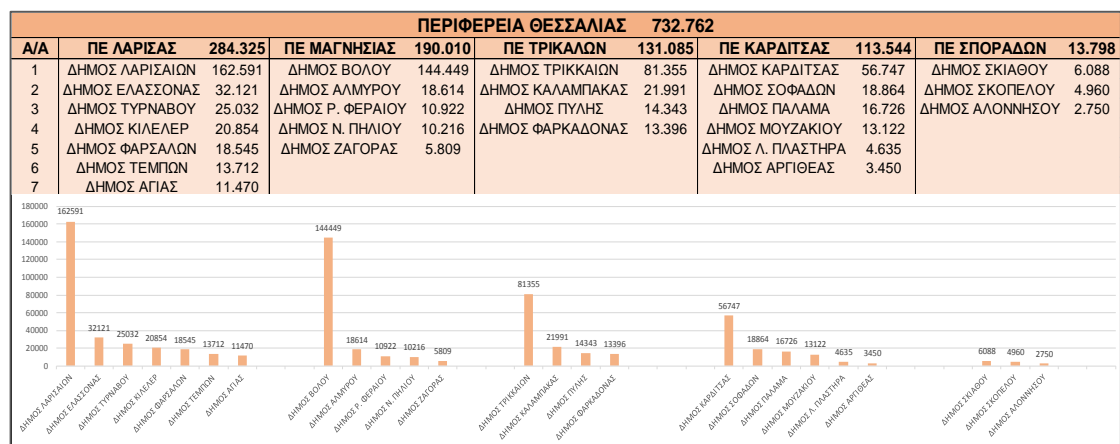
ΠΕΡΙΦΕΡΕΙΑ ΘΕΣΣΑΛΙΑΣ 732.762

| Α/Α | ΠΕ ΛΑΡΙΣΑΣ | 284.325 | ΠΕ ΜΑΓΝΗΣΙΑΣ | 190.010 | ΠΕ ΤΡΙΚΑΛΩΝ | 131.085 | ΠΕ ΚΑΡΔΙΤΣΑΣ | 113.544 | ΠΕ ΣΠΟΡΑΔΩΝ | 13.798 |
|---|---|---|---|---|---|---|---|---|---|---|
| 1 | ΔΗΜΟΣ ΛΑΡΙΣΑΙΩΝ | 162.591 | ΔΗΜΟΣ ΒΟΛΟΥ | 144.449 | ΔΗΜΟΣ ΤΡΙΚΚΑΙΩΝ | 81.355 | ΔΗΜΟΣ ΚΑΡΔΙΤΣΑΣ | 56.747 | ΔΗΜΟΣ ΣΚΙΑΘΟΥ | 6.088 |
| 2 | ΔΗΜΟΣ ΕΛΑΣΣΟΝΑΣ | 32.121 | ΔΗΜΟΣ ΑΛΜΥΡΟΥ | 18.614 | ΔΗΜΟΣ ΚΑΛΑΜΠΑΚΑΣ | 21.991 | ΔΗΜΟΣ ΣΟΦΑΔΩΝ | 18.864 | ΔΗΜΟΣ ΣΚΟΠΕΛΟΥ | 4.960 |
| 3 | ΔΗΜΟΣ ΤΥΡΝΑΒΟΥ | 25.032 | ΔΗΜΟΣ Ρ. ΦΕΡΑΙΟΥ | 10.922 | ΔΗΜΟΣ ΠΥΛΗΣ | 14.343 | ΔΗΜΟΣ ΠΑΛΑΜΑ | 16.726 | ΔΗΜΟΣ ΑΛΟΝΝΗΣΟΥ | 2.750 |
| 4 | ΔΗΜΟΣ ΚΙΛΕΛΕΡ | 20.854 | ΔΗΜΟΣ Ν. ΠΗΛΙΟΥ | 10.216 | ΔΗΜΟΣ ΦΑΡΚΑΔΟΝΑΣ | 13.396 | ΔΗΜΟΣ ΜΟΥΖΑΚΙΟΥ | 13.122 | | |
| 5 | ΔΗΜΟΣ ΦΑΡΣΑΛΩΝ | 18.545 | ΔΗΜΟΣ ΖΑΓΟΡΑΣ | 5.809 | | | ΔΗΜΟΣ Λ. ΠΛΑΣΤΗΡΑ | 4.635 | | |
| 6 | ΔΗΜΟΣ ΤΕΜΠΩΝ | 13.712 | | | | | ΔΗΜΟΣ ΑΡΓΙΘΕΑΣ | 3.450 | | |
| 7 | ΔΗΜΟΣ ΑΓΙΑΣ | 11.470 | | | | | | | | |

180000
160000
140000
120000
100000
80000
60000
40000
20000
0

162591 32121 25032 20854 18545 13712 11470 144449 18614 10922 10216 5809 81355 21991 14343 13396 56747 18864 16726 13122 4635 3450 6088 4960 2750

ΔΗΜΟΣ ΛΑΡΙΣΑΙΩΝ ΔΗΜΟΣ ΕΛΑΣΣΟΝΑΣ ΔΗΜΟΣ ΤΥΡΝΑΒΟΥ ΔΗΜΟΣ ΚΙΛΕΛΕΡ ΔΗΜΟΣ ΦΑΡΣΑΛΩΝ ΔΗΜΟΣ ΤΕΜΠΩΝ ΔΗΜΟΣ ΑΓΙΑΣ ΔΗΜΟΣ ΒΟΛΟΥ ΔΗΜΟΣ ΑΛΜΥΡΟΥ ΔΗΜΟΣ Ρ. ΦΕΡΑΙΟΥ ΔΗΜΟΣ Ν. ΠΗΛΙΟΥ ΔΗΜΟΣ ΖΑΓΟΡΑΣ ΔΗΜΟΣ ΤΡΙΚΚΑΙΩΝ ΔΗΜΟΣ ΚΑΛΑΜΠΑΚΑΣ ΔΗΜΟΣ ΠΥΛΗΣ ΔΗΜΟΣ ΦΑΡΚΑΔΟΝΑΣ ΔΗΜΟΣ ΚΑΡΔΙΤΣΑΣ ΔΗΜΟΣ ΣΟΦΑΔΩΝ ΔΗΜΟΣ ΠΑΛΑΜΑ ΔΗΜΟΣ ΜΟΥΖΑΚΙΟΥ ΔΗΜΟΣ Λ. ΠΛΑΣΤΗΡΑ ΔΗΜΟΣ ΑΡΓΙΘΕΑΣ ΔΗΜΟΣ ΣΚΙΑΘΟΥ ΔΗΜΟΣ ΣΚΟΠΕΛΟΥ ΔΗΜΟΣ ΑΛΟΝΝΗΣΟΥ